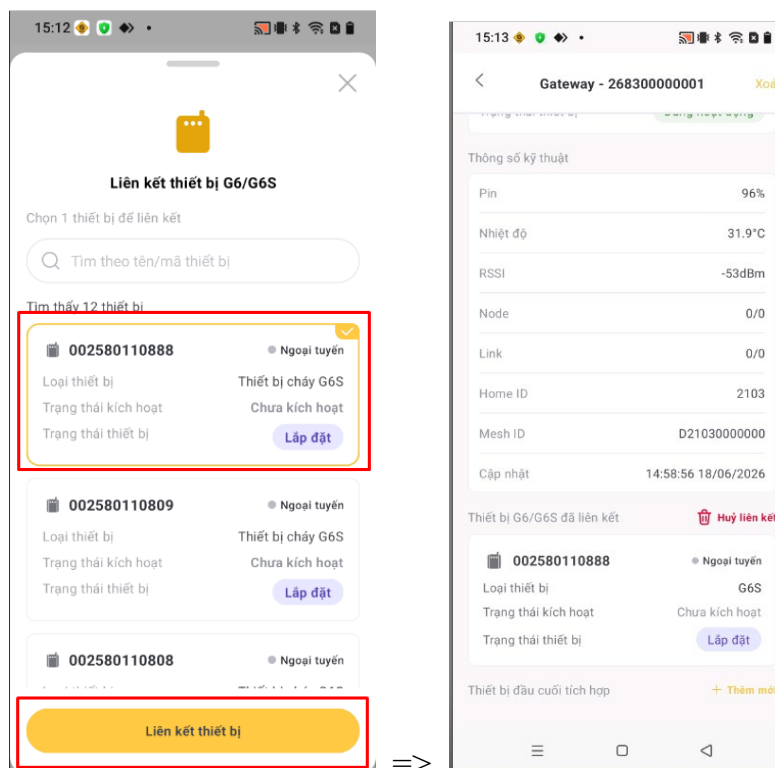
15:12

Liên kết thiết bị G6/G6S

Chọn 1 thiết bị để liên kết

Tìm theo tên/mã thiết bị

Tìm thấy 12 thiết bị

002580110888 Ngoại tuyến
Loại thiết bị Thiết bị cháy G6S
Trạng thái kích hoạt Chưa kích hoạt
Trạng thái thiết bị Lắp đặt

002580110809 Ngoại tuyến
Loại thiết bị Thiết bị cháy G6S
Trạng thái kích hoạt Chưa kích hoạt
Trạng thái thiết bị Lắp đặt

002580110808 Ngoại tuyến

Liên kết thiết bị

=>

15:13

Gateway - 268300000001 Xoá

Trạng thái thiết bị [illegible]

Thông số kỹ thuật

| | |
|---|---|
| Pin | 96% |
| Nhiệt độ | 31.9°C |
| RSSI | -53dBm |
| Node | 0/0 |
| Link | 0/0 |
| Home ID | 2103 |
| Mesh ID | D21030000000 |
| Cập nhật | 14:58:56 18/06/2026 |

Thiết bị G6/G6S đã liên kết Huỷ liên kết

002580110888 Ngoại tuyến
Loại thiết bị G6S
Trạng thái kích hoạt Chưa kích hoạt
Trạng thái thiết bị Lắp đặt

Thiết bị đầu cuối tích hợp + Thêm mới